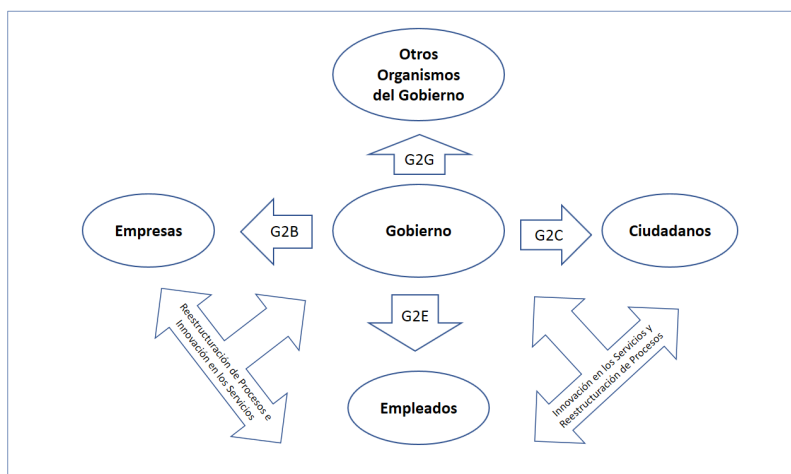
Otros Organismos del Gobierno

G2G

Empresas

G2B

Gobierno

G2C

Ciudadanos

G2E

Reestructuración de Procesos e Innovación en los Servicios

Innovación en los Servicios y Reestructuración de Procesos

Empleados